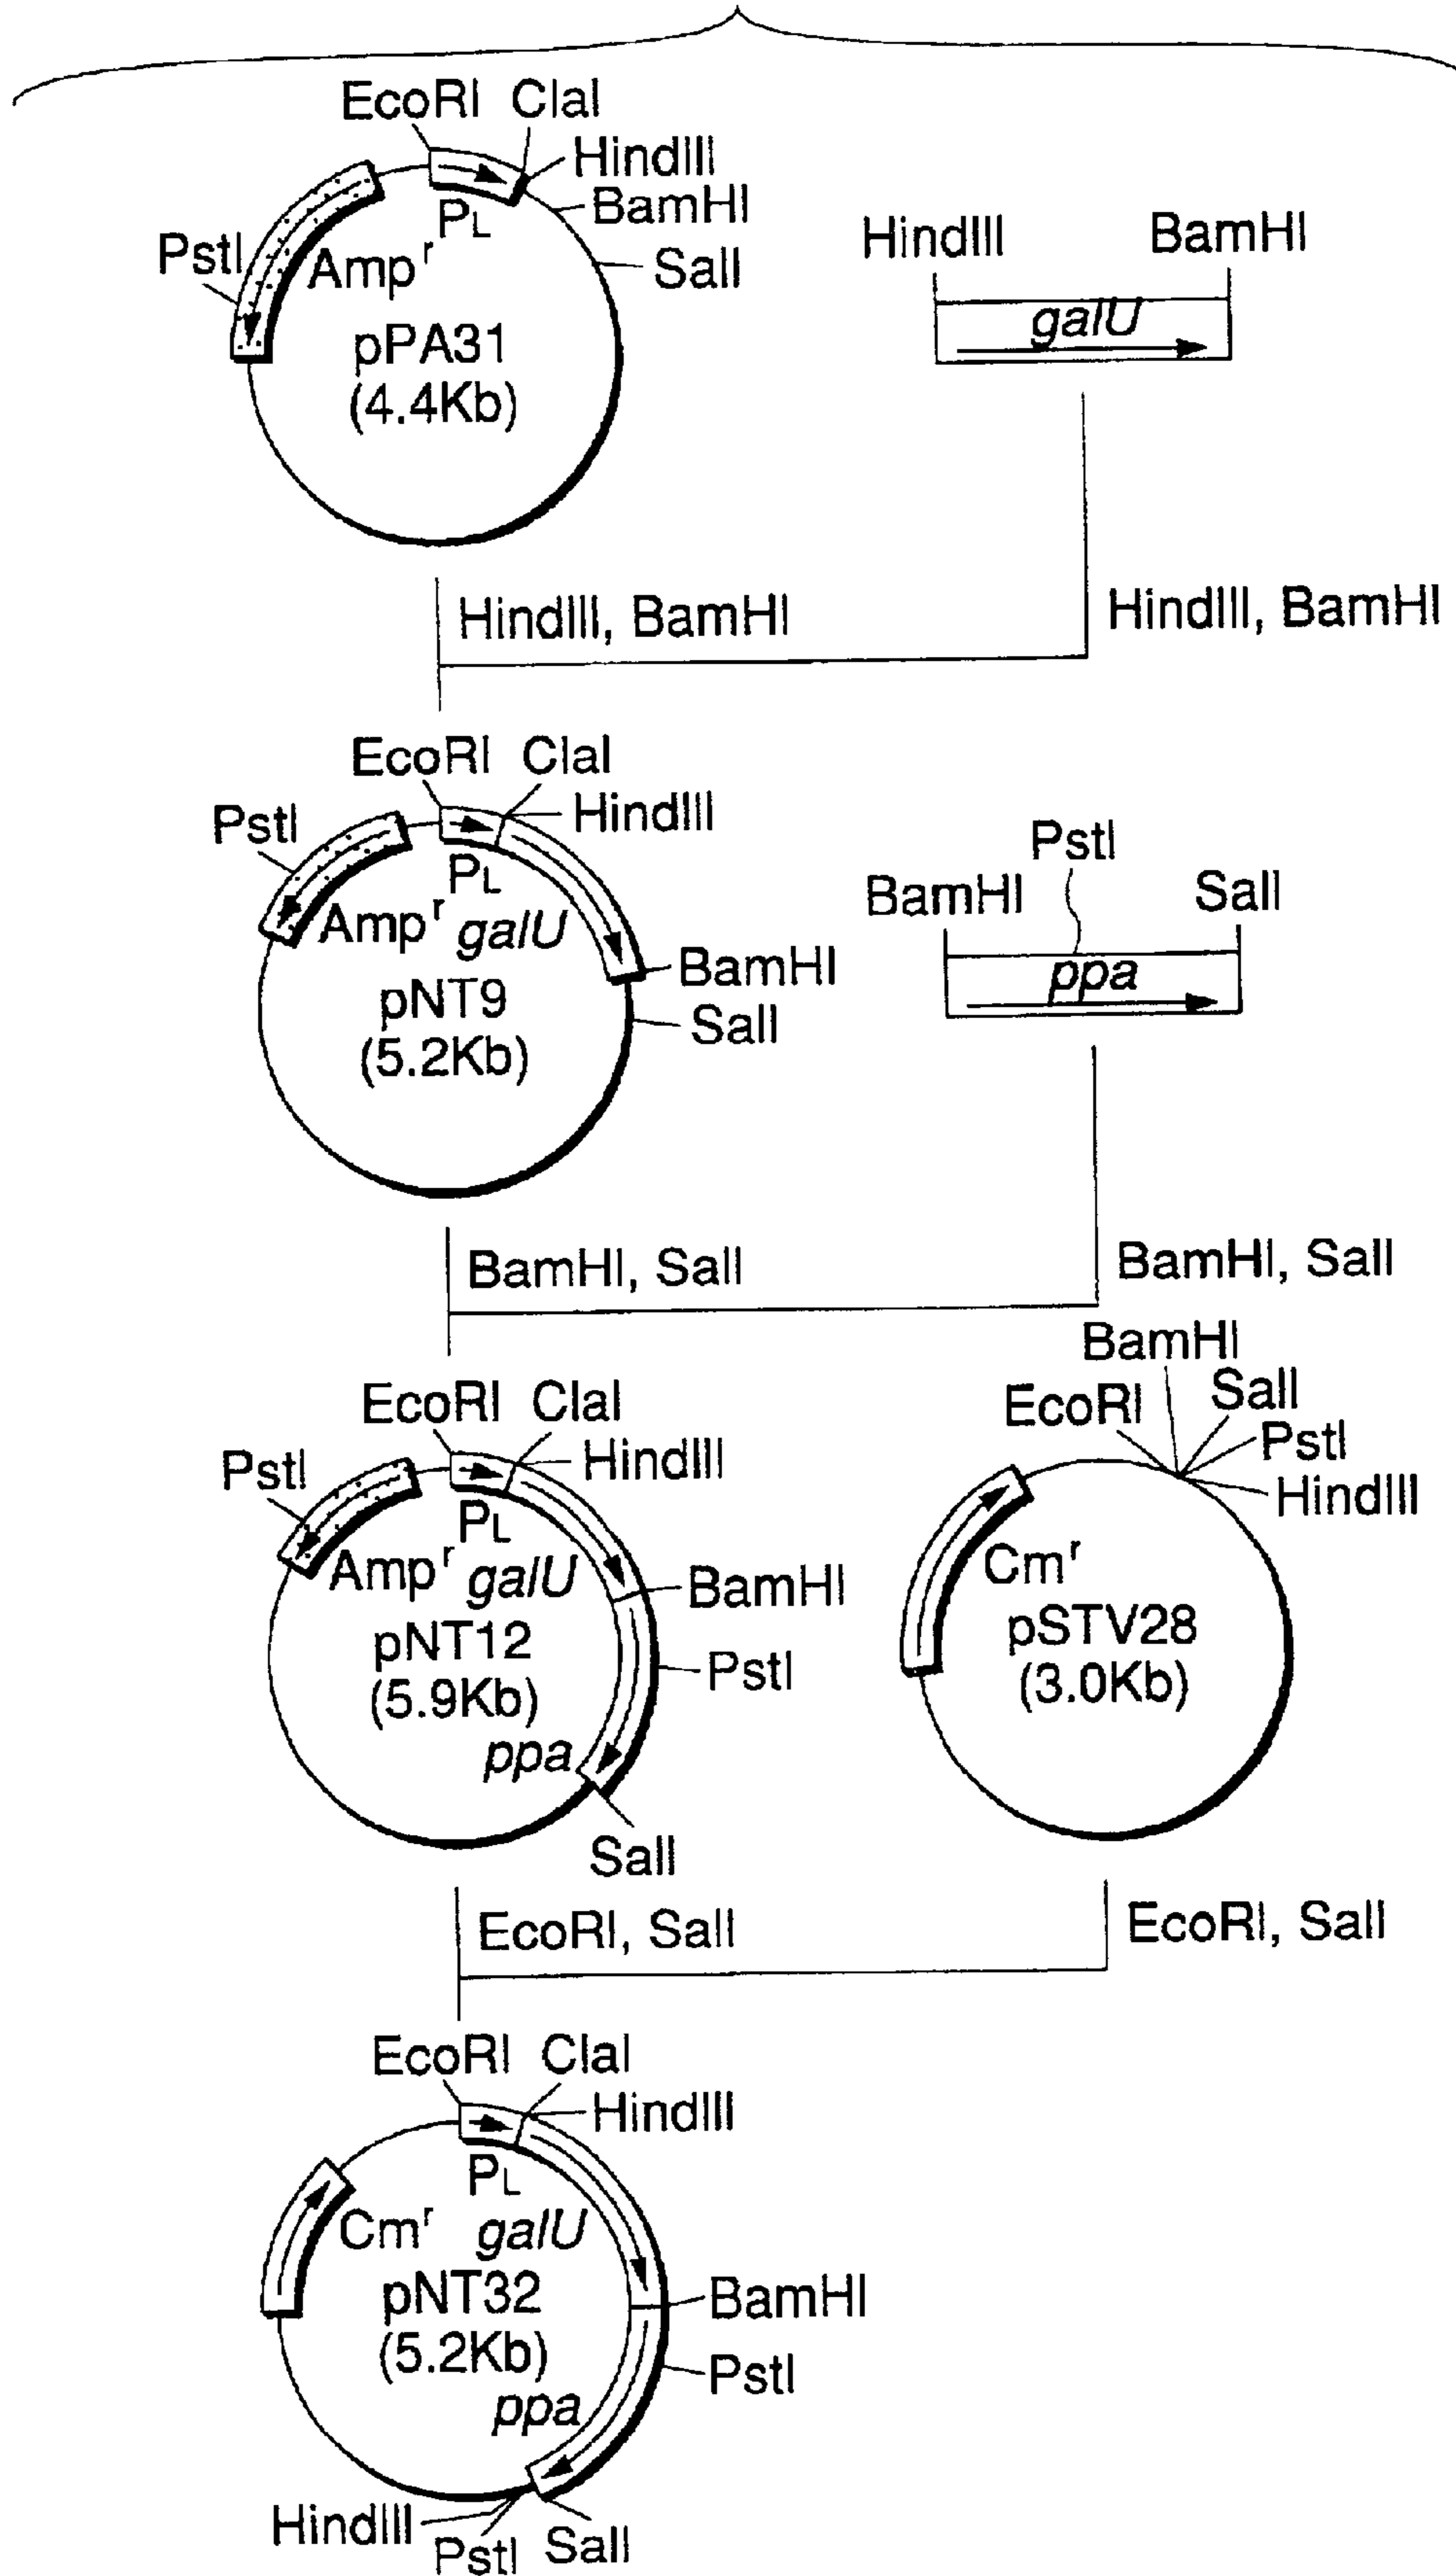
EcoRI ClaI
HindIII
BamHI
SalI
PstI
$P_L$
$Amp^r$
pPA31
(4.4Kb)

HindIII BamHI
galU

HindIII, BamHI
HindIII, BamHI

EcoRI ClaI
HindIII
PstI
$P_L$
$Amp^r$ galU
BamHI
SalI
pNT9
(5.2Kb)

PstI
BamHI SalI
ppa

BamHI, SalI
BamHI, SalI

EcoRI ClaI
HindIII
PstI
$P_L$
$Amp^r$ galU
BamHI
pNT12
(5.9Kb)
PstI
ppa
SalI

BamHI
EcoRI SalI
PstI
HindIII
$Cm^r$
pSTV28
(3.0Kb)

EcoRI, SalI
EcoRI, SalI

EcoRI ClaI
HindIII
$P_L$
$Cm^r$ galU
pNT32
(5.2Kb)
BamHI
PstI
ppa
HindIII
PstI SalI